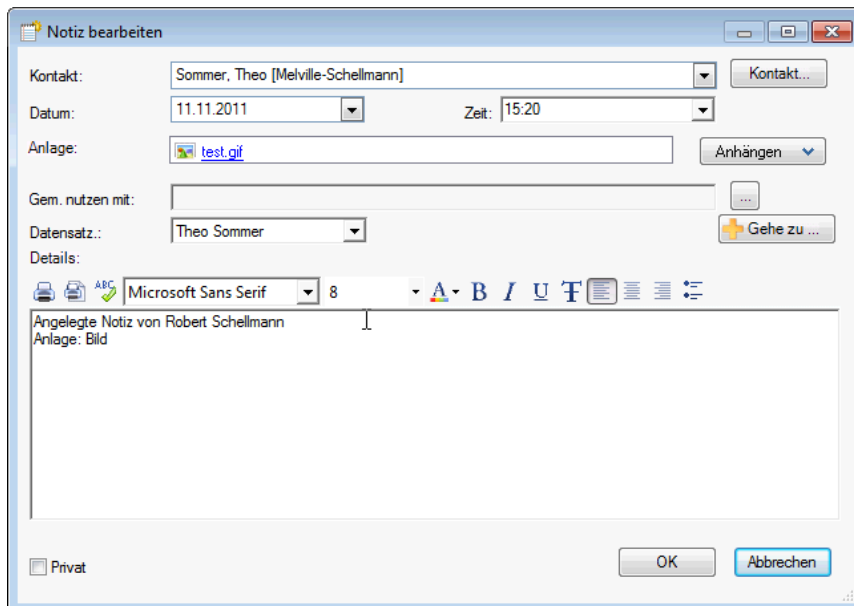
Notiz bearbeiten

Kontakt: Sommer, Theo [Melville-Schellmann] Kontakt...

Datum: 11.11.2011 Zeit: 15:20

Anlage: test.gif Anhängen

Gem. nutzen mit: ...

Datensatz.: Theo Sommer Gehe zu ...

Details:

ABC Microsoft Sans Serif 8 A B I U T

Angelegte Notiz von Robert Schellmann
Anlage: Bild

Privat

OK Abbrechen